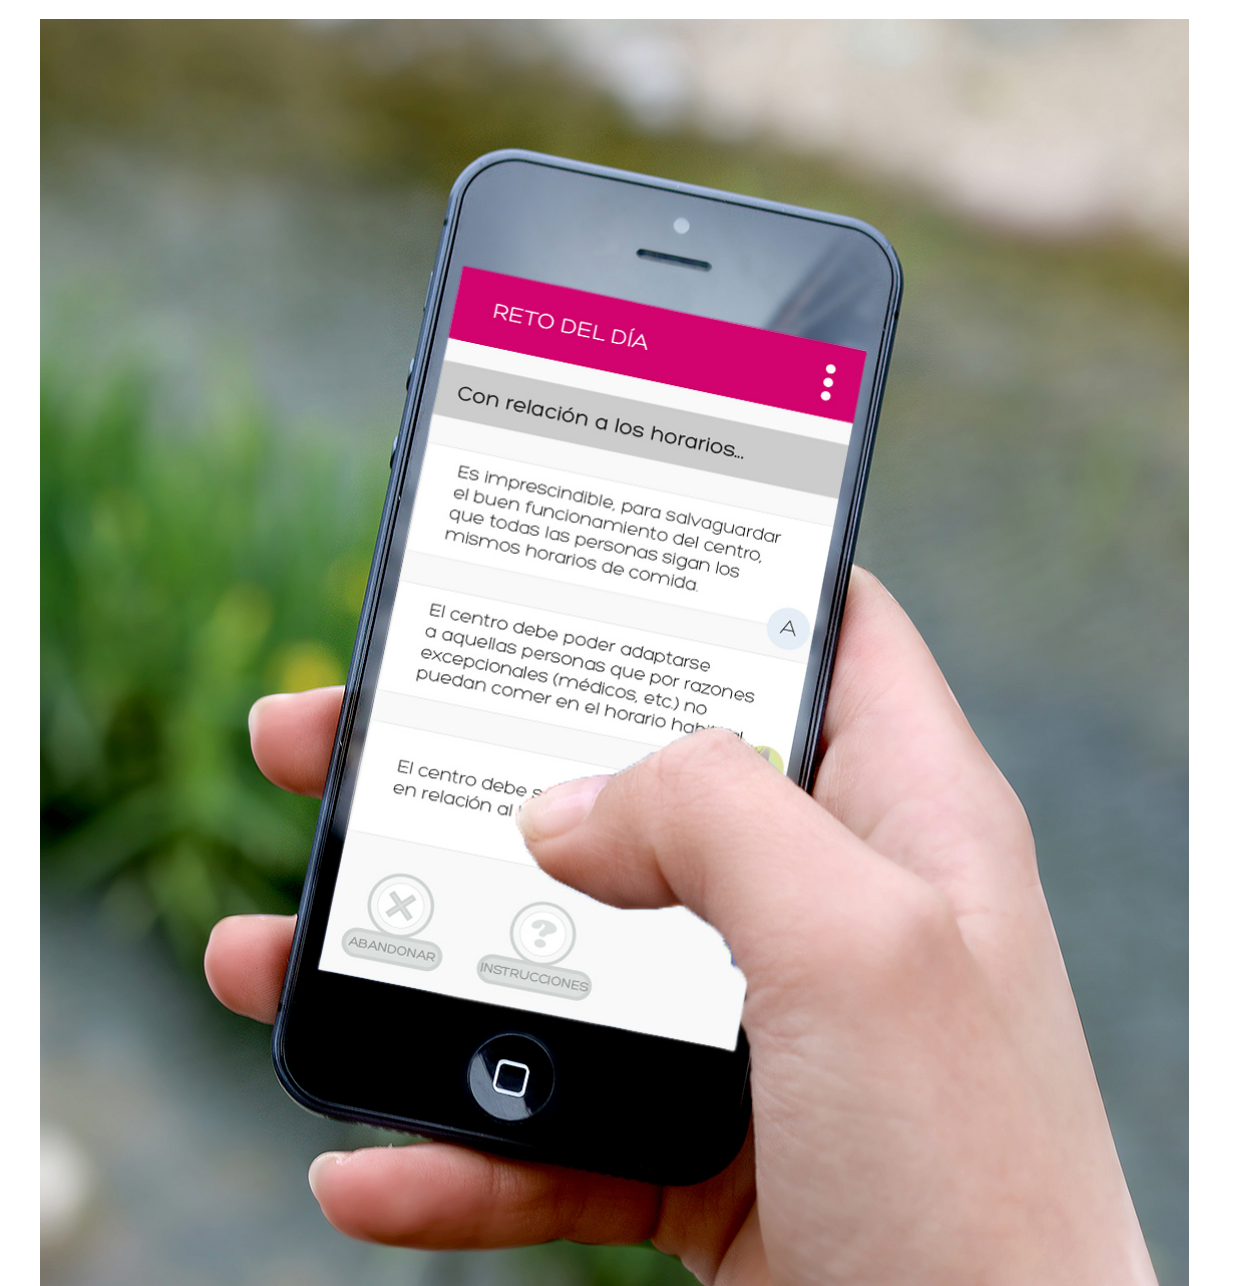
RETO DEL DÍA

Con relación a los horarios...

Es imprescindible, para salvaguardar el buen funcionamiento del centro, que todas las personas sigan los mismos horarios de comida.

A

El centro debe poder adaptarse a aquellas personas que por razones excepcionales (médicos, etc.) no puedan comer en el horario hab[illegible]

El centro debe s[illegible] en relación al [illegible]

ABANDONAR

INSTRUCCIONES